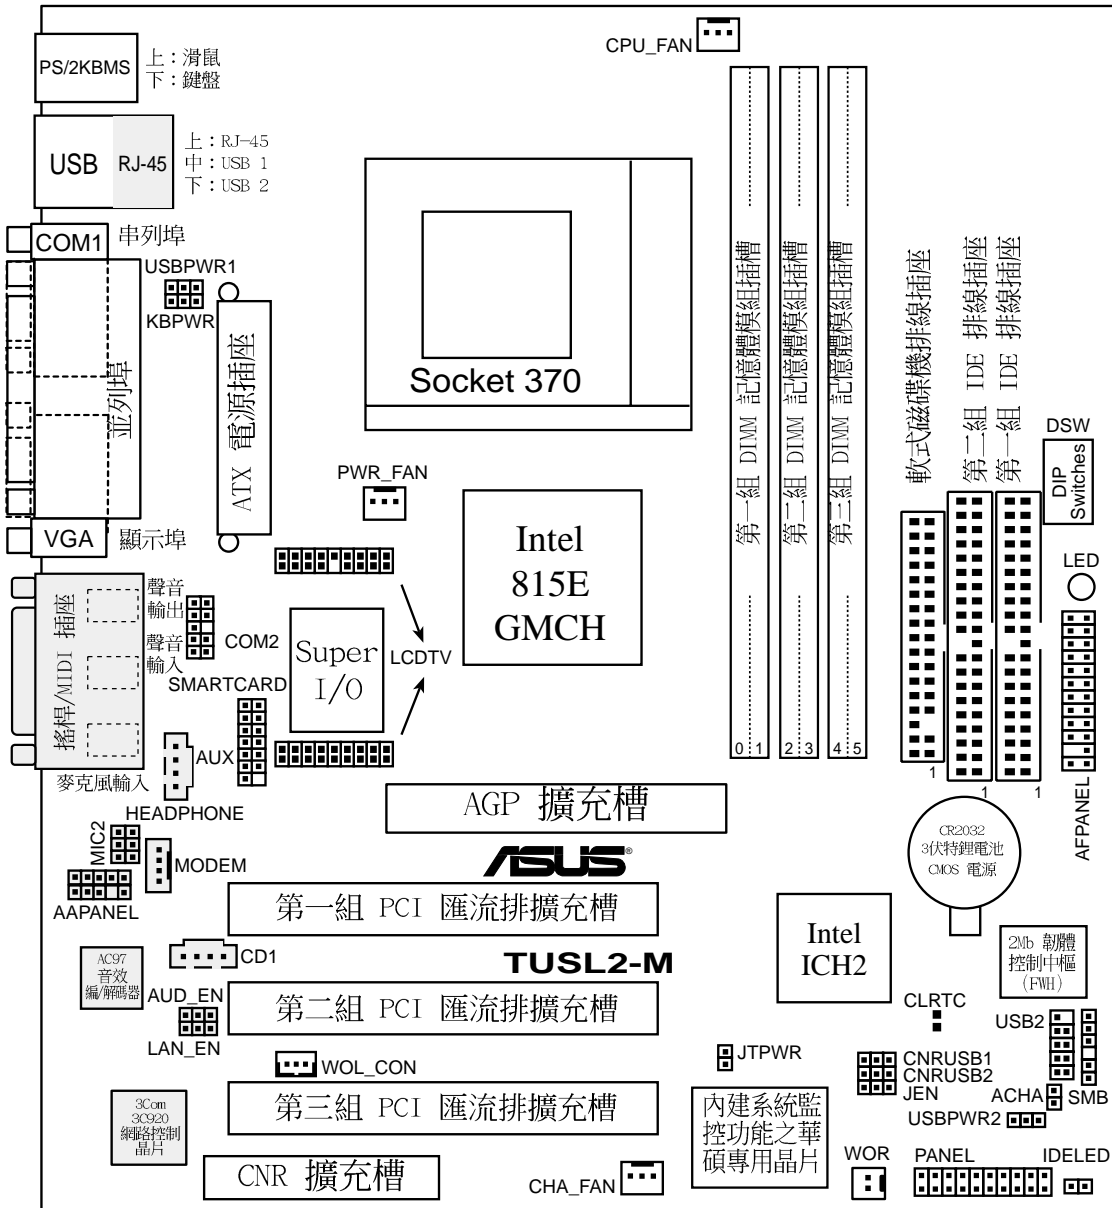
PS/2KBMS
上：滑鼠
下：鍵盤

CPU_FAN

USB
RJ-45
上：RJ-45
中：USB 1
下：USB 2

COM1 串列埠

USBPWR1
KBPWR

並列埠

ATX 電源插座

Socket 370

第一組 DIMM 記憶體模組插槽
第二組 DIMM 記憶體模組插槽
第三組 DIMM 記憶體模組插槽

軟式磁碟機排線插座
第二組 IDE 排線插座
第一組 IDE 排線插座

DSW
DIP Switches

PWR_FAN

VGA 顯示埠

Intel
815E
GMCH

LED

聲音輸出
聲音輸入
COM2

搖桿/MIDI 插座

Super
I/O

LCDTV

SMARTCARD

AUX

麥克風輸入

0 1
2 3
4 5

1
1
1

AFPANEL

HEADPHONE

AGP 擴充槽

MIC2
MODEM
AAPANEL

CR2032
3伏特鋰電池
CMOS 電源

第一組 PCI 匯流排擴充槽

Intel
ICH2

AC97
音效
編/解碼器

CD1

TUSL2-M

2Mb 韌體
控制中樞
(FWH)

AUD_EN
LAN_EN

第二組 PCI 匯流排擴充槽

CLRTC
USB2

WOL_CON

JTPWR

CNRUSB1
CNRUSB2
JEN

ACHA
SMB

USBPWR2

3Com
3C920
網路控制
晶片

第三組 PCI 匯流排擴充槽

內建系統監控功能之華碩專用晶片

CNR 擴充槽

CHA_FAN

WOR
PANEL
IDELED